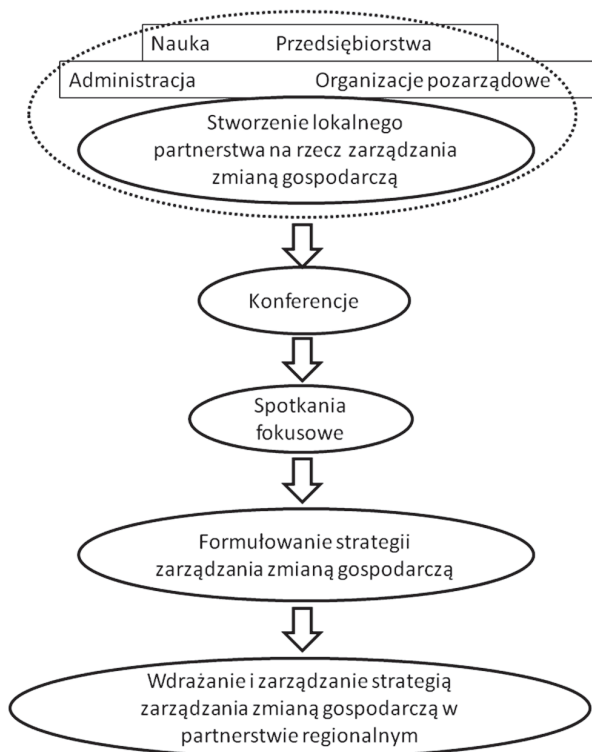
Nauka Przedsiębiorstwa

Administracja Organizacje pozarządowe

Stworzenie lokalnego partnerstwa na rzecz zarządzania zmianą gospodarczą

Konferencje

Spotkania fokusowe

Formułowanie strategii zarządzania zmianą gospodarczą

Wdrażanie i zarządzanie strategią zarządzania zmianą gospodarczą w partnerstwie regionalnym